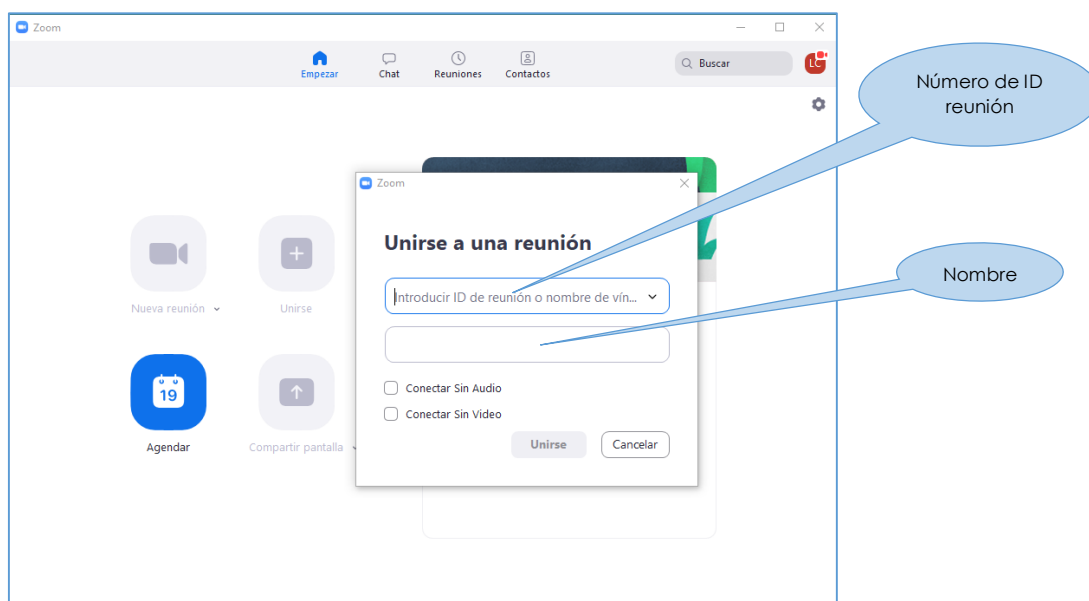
Zoom

Empezar
Chat
Reuniones
Contactos

Buscar
LC

Número de ID reunión

Nombre

Nueva reunión
Unirse
19
Agendar
Compartir pantalla

Zoom

Unirse a una reunión

Introducir ID de reunión o nombre de vín...

Conectar Sin Audio
Conectar Sin Video

Unirse
Cancelar